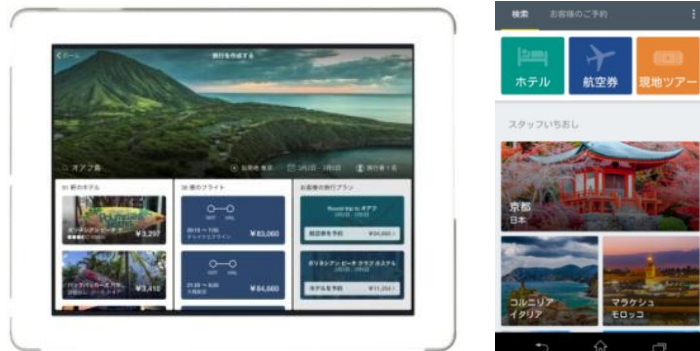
< ホーム

旅行を作成する

オアフ島

出発地 東京

2月2日 - 2月8日

旅行者 1名

91 軒のホテル

36 便のフライト

お客様の旅行プラン

¥3,297

¥3,410

¥83,060

¥84,660

Round trip to オアフ

航空券を予約

¥84,660

ホテルを予約

¥11,204

検索

お客様のご予約

ホテル

航空券

現地ツアー

スタッフいちおし

京都

日本

コルニリア

イタリア

マラケシュ

モロッコ